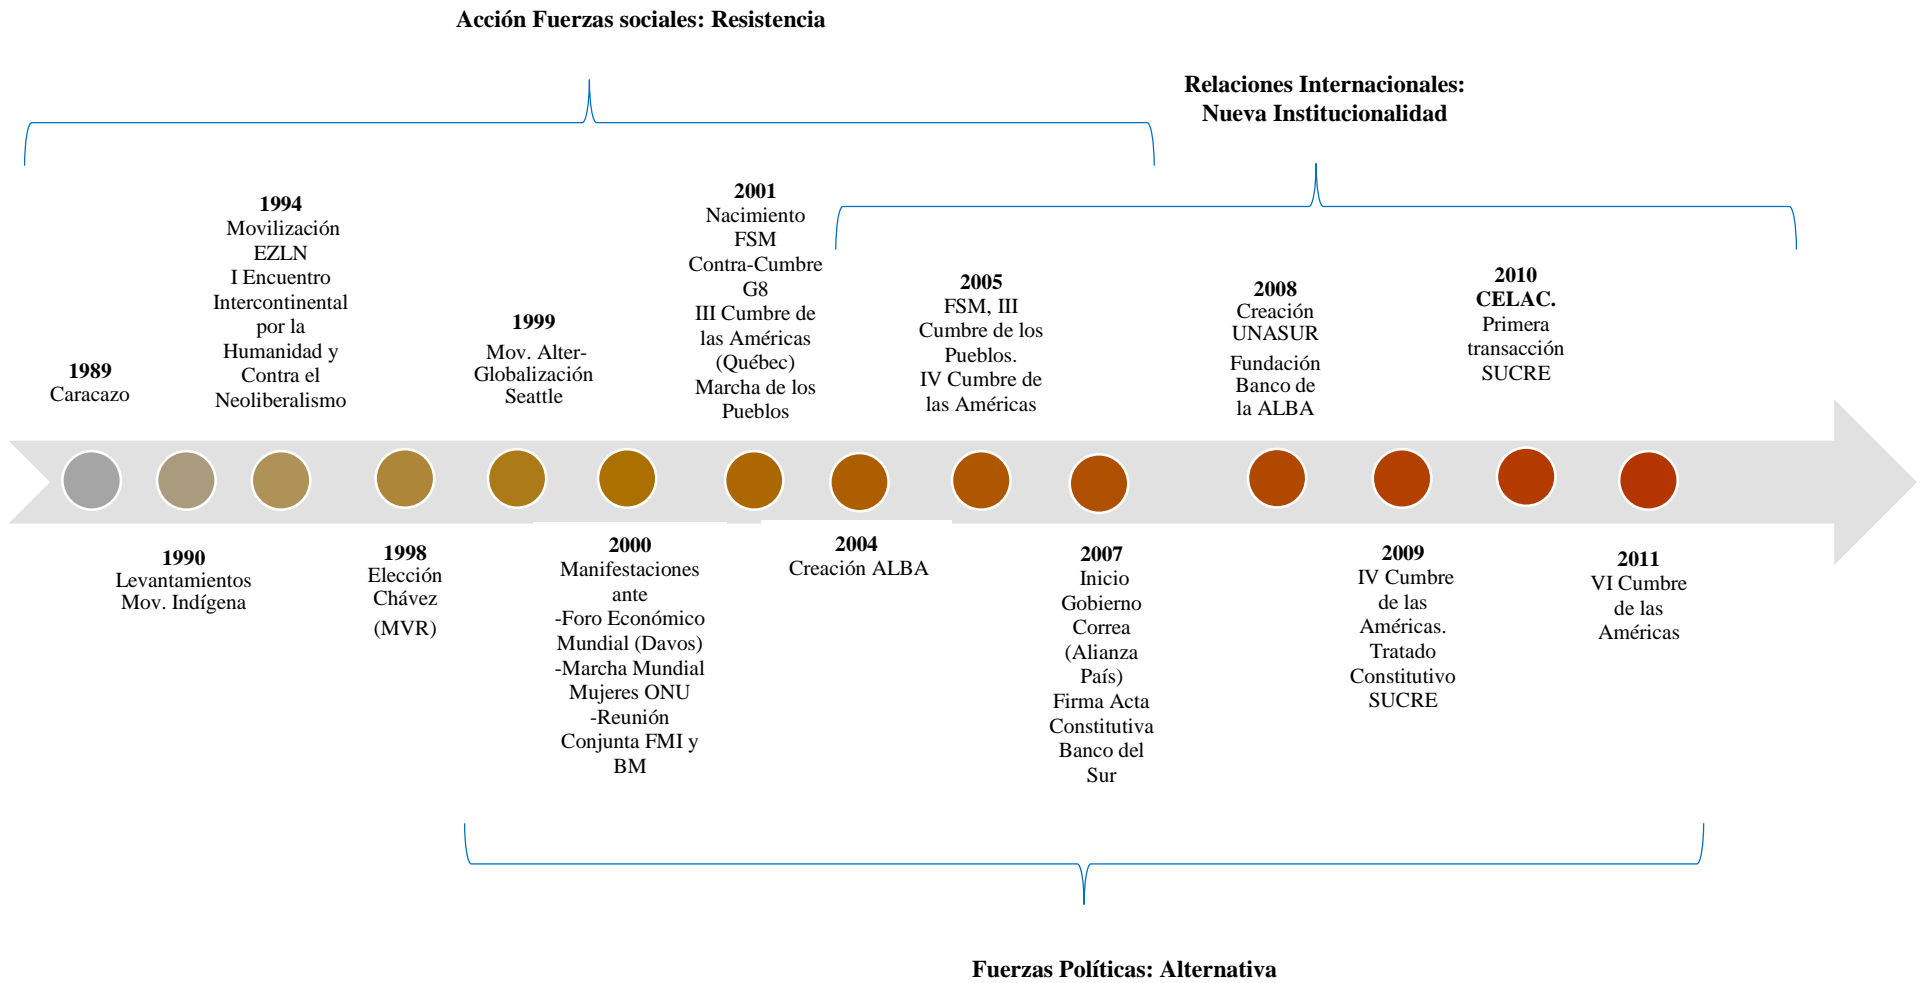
Acción Fuerzas sociales: Resistencia

Relaciones Internacionales: Nueva Institucionalidad

1989
Caracazo

1994
Movilización EZLN
I Encuentro Intercontinental por la Humanidad y Contra el Neoliberalismo

1999
Mov. Alter-Globalización Seattle

2001
Nacimiento FSM
Contra-Cumbre G8
III Cumbre de las Américas (Québec)
Marcha de los Pueblos

2005
FSM, III Cumbre de los Pueblos.
IV Cumbre de las Américas

2008
Creación UNASUR
Fundación Banco de la ALBA

2010
CELAC.
Primera transacción SUCRE

1990
Levantamientos Mov. Indígena

1998
Elección Chávez
(MVR)

2000
Manifestaciones ante
-Foro Económico Mundial (Davos)
-Marcha Mundial Mujeres ONU
-Reunión Conjunta FMI y BM

2004
Creación ALBA

2007
Inicio Gobierno Correa (Alianza País)
Firma Acta Constitutiva Banco del Sur

2009
IV Cumbre de las Américas.
Tratado Constitutivo SUCRE

2011
VI Cumbre de las Américas

Fuerzas Políticas: Alternativa